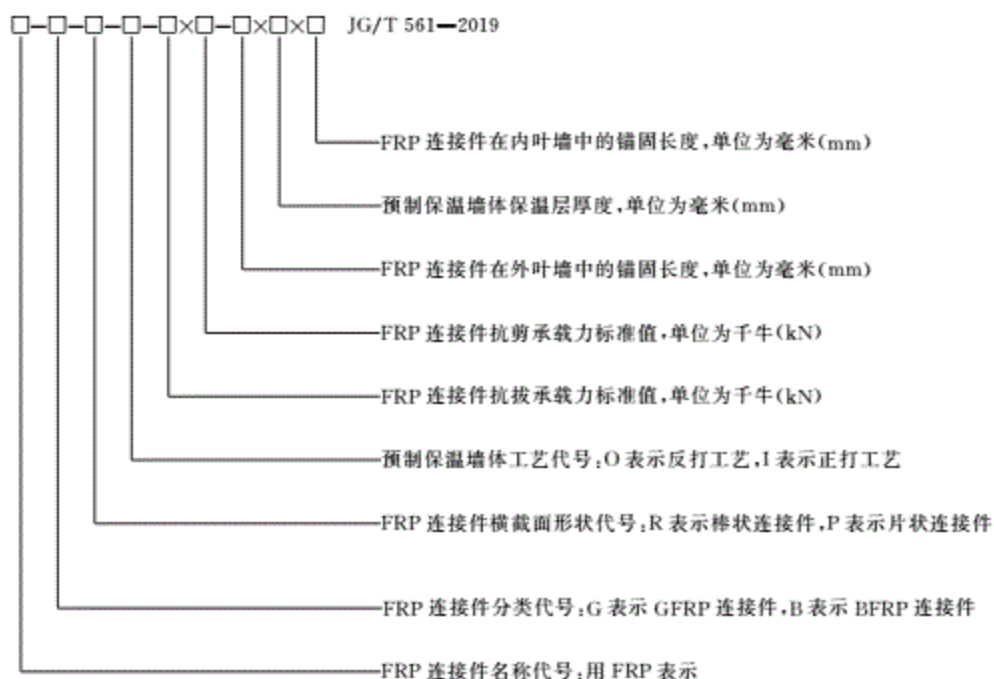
□-□-□-□-□×□-□×□×□ JG/T 561—2019

FRP 连接件在内叶墙中的锚固长度，单位为毫米(mm)

预制保温墙体保温层厚度，单位为毫米(mm)

FRP 连接件在外叶墙中的锚固长度，单位为毫米(mm)

FRP 连接件抗剪承载力标准值，单位为千牛(kN)

FRP 连接件抗拔承载力标准值，单位为千牛(kN)

预制保温墙体工艺代号：O 表示反打工艺，I 表示正打工艺

FRP 连接件横截面形状代号：R 表示棒状连接件，P 表示片状连接件

FRP 连接件分类代号：G 表示 GFRP 连接件，B 表示 BFRP 连接件

FRP 连接件名称代号：用 FRP 表示